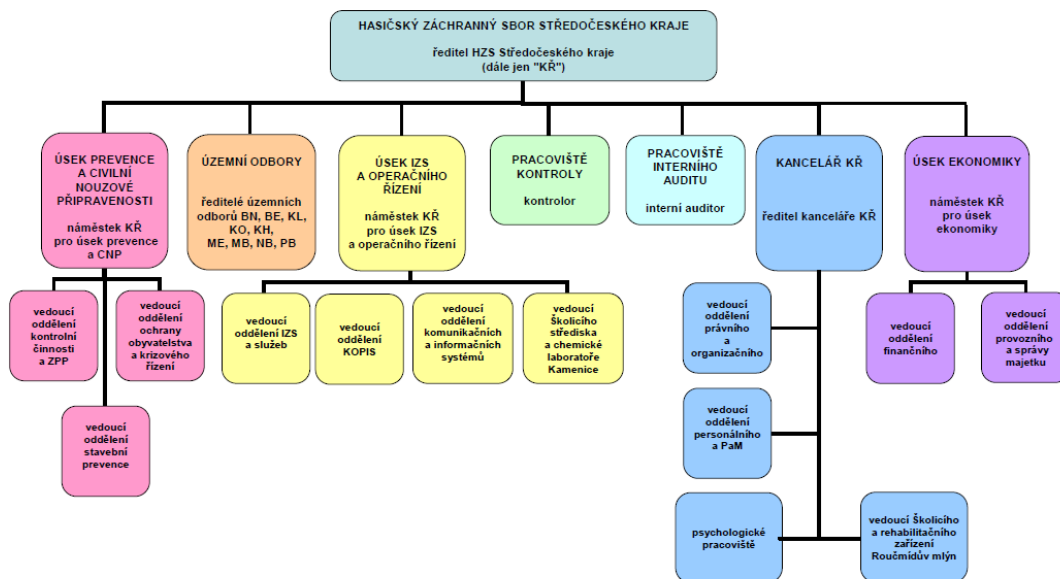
HASIČSKÝ ZÁCHRANNÝ SBOR STŘEDOČESKÉHO KRAJE

ředitel HZS Středočeského kraje (dále jen "KŘ")

ÚSEK PREVENCE A CIVILNÍ NOUZOVÉ PŘIPRAVENOSTI

náměstek KŘ pro úsek prevence a CNP

vedoucí oddělení kontrolní činnosti a ZPP

vedoucí oddělení ochrany obyvatelstva a krizového řízení

vedoucí oddělení stavební prevence

ÚZEMNÍ ODBORY

ředitelé územních odborů BN, BE, KL, KO, KH, ME, MB, NB, PB

ÚSEK IZS A OPERAČNÍHO ŘÍZENÍ

náměstek KŘ pro úsek IZS a operačního řízení

vedoucí oddělení IZS a služeb

vedoucí oddělení KOPIS

vedoucí oddělení komunikačních a informačních systémů

vedoucí Školicího střediska a chemické laboratoře Kamenice

PRACOVIŠTĚ KONTROLY

kontrolor

PRACOVIŠTĚ INTERNÍHO AUDITU

interní auditor

KANCELÁŘ KŘ

ředitel kanceláře KŘ

vedoucí oddělení právního a organizačního

vedoucí oddělení personálního a PaM

psychologické pracoviště

vedoucí Školicího a rehabilitačního zařízení Roučmídův mlýn

ÚSEK EKONOMIKY

náměstek KŘ pro úsek ekonomiky

vedoucí oddělení finančního

vedoucí oddělení provozního a správy majetku